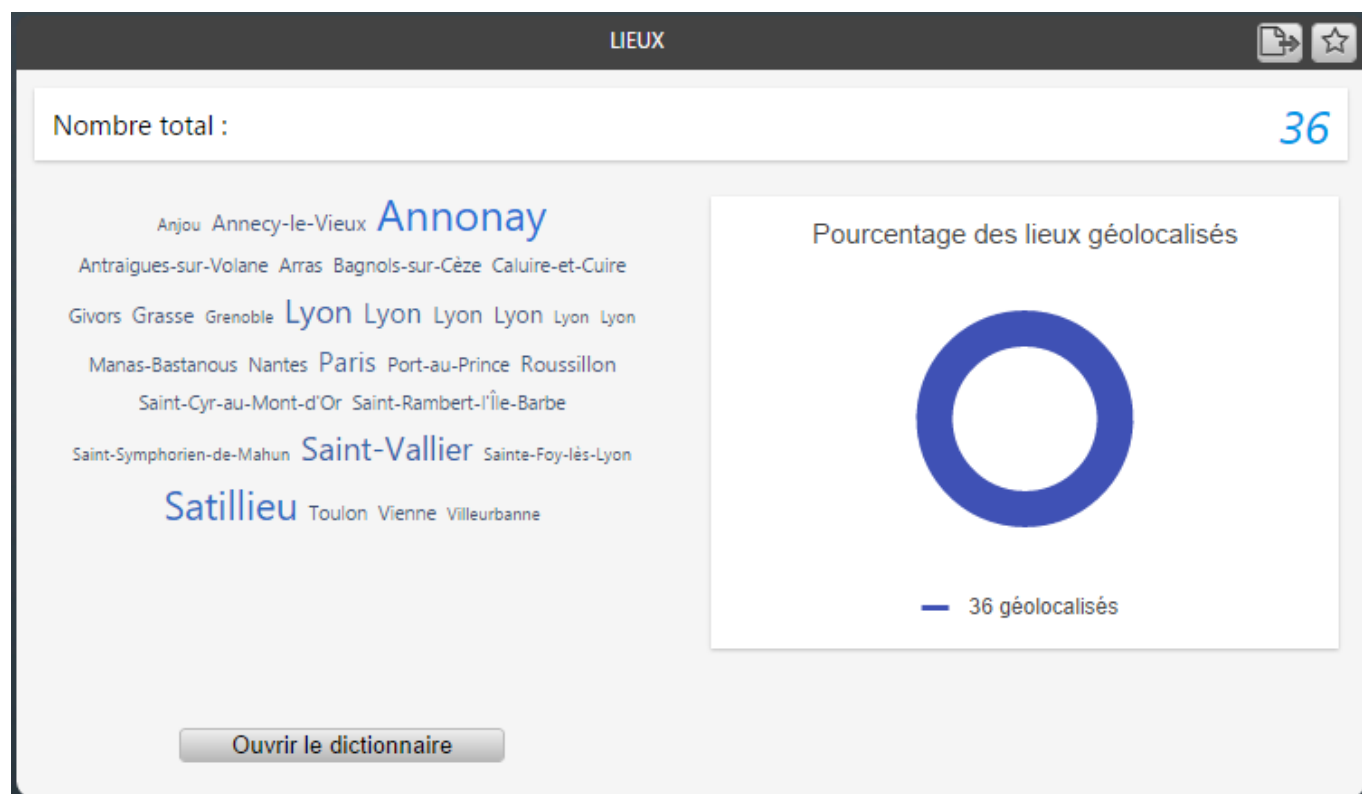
LIEUX

Nombre total : 36

Anjou Annecy-le-Vieux Annonay Antraigues-sur-Volane Arras Bagnols-sur-Cèze Caluire-et-Cuire Givors Grasse Grenoble Lyon Lyon Lyon Lyon Lyon Lyon Manas-Bastanous Nantes Paris Port-au-Prince Roussillon Saint-Cyr-au-Mont-d'Or Saint-Rambert-l'Île-Barbe Saint-Symphorien-de-Mahun Saint-Vallier Sainte-Foy-lès-Lyon Satillieu Toulon Vienne Villeurbanne

Pourcentage des lieux géolocalisés

36 géolocalisés

Ouvrir le dictionnaire